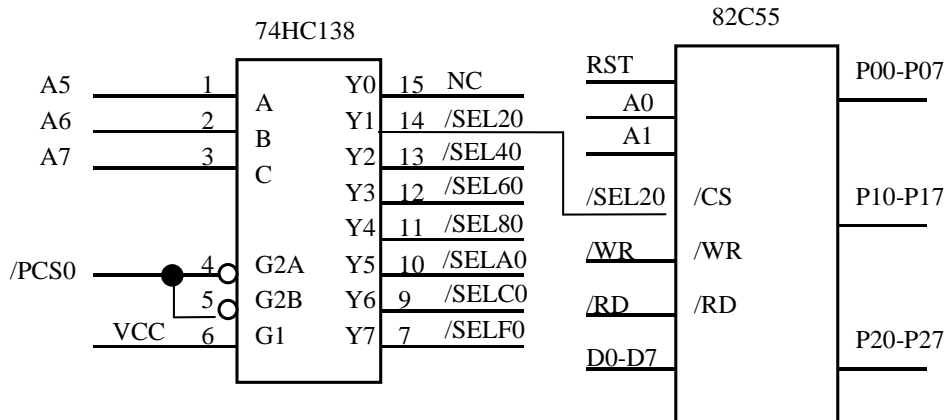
74HC138

82C55

A5
A6
A7
/PCS0
VCC

1
2
3
4
5
6

A
B
C
G2A
G2B
G1

Y0
Y1
Y2
Y3
Y4
Y5
Y6
Y7

15
14
13
12
11
10
9
7

NC
/SEL20
/SEL40
/SEL60
/SEL80
/SELA0
/SELC0
/SELF0

RST
A0
A1
/SEL20
/WR
/RD
D0-D7

/CS
/WR
/RD

P00-P07
P10-P17
P20-P27